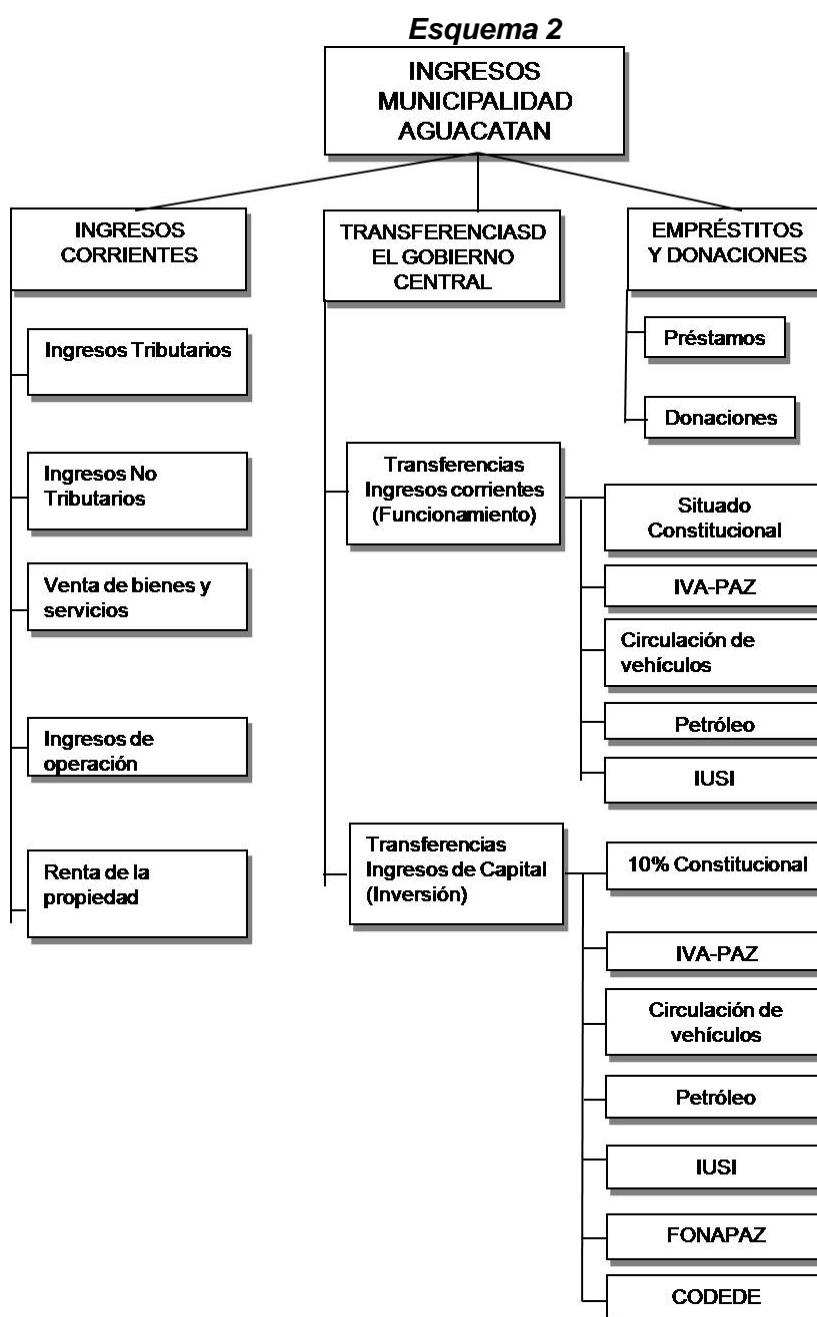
Esquema 2

INGRESOS MUNICIPALIDAD AGUACATAN

INGRESOS CORRIENTES

Ingresos Tributarios

Ingresos No Tributarios

Venta de bienes y servicios

Ingresos de operación

Renta de la propiedad

TRANSFERENCIASD EL GOBIERNO CENTRAL

Transferencias Ingresos corrientes (Funcionamiento)

Situado Constitucional

IVA-PAZ

Circulación de vehículos

Petróleo

IUSI

Transferencias Ingresos de Capital (Inversión)

10% Constitucional

IVA-PAZ

Circulación de vehículos

Petróleo

IUSI

FONAPAZ

CODEDE

EMPRÉSTITOS Y DONACIONES

Préstamos

Donaciones